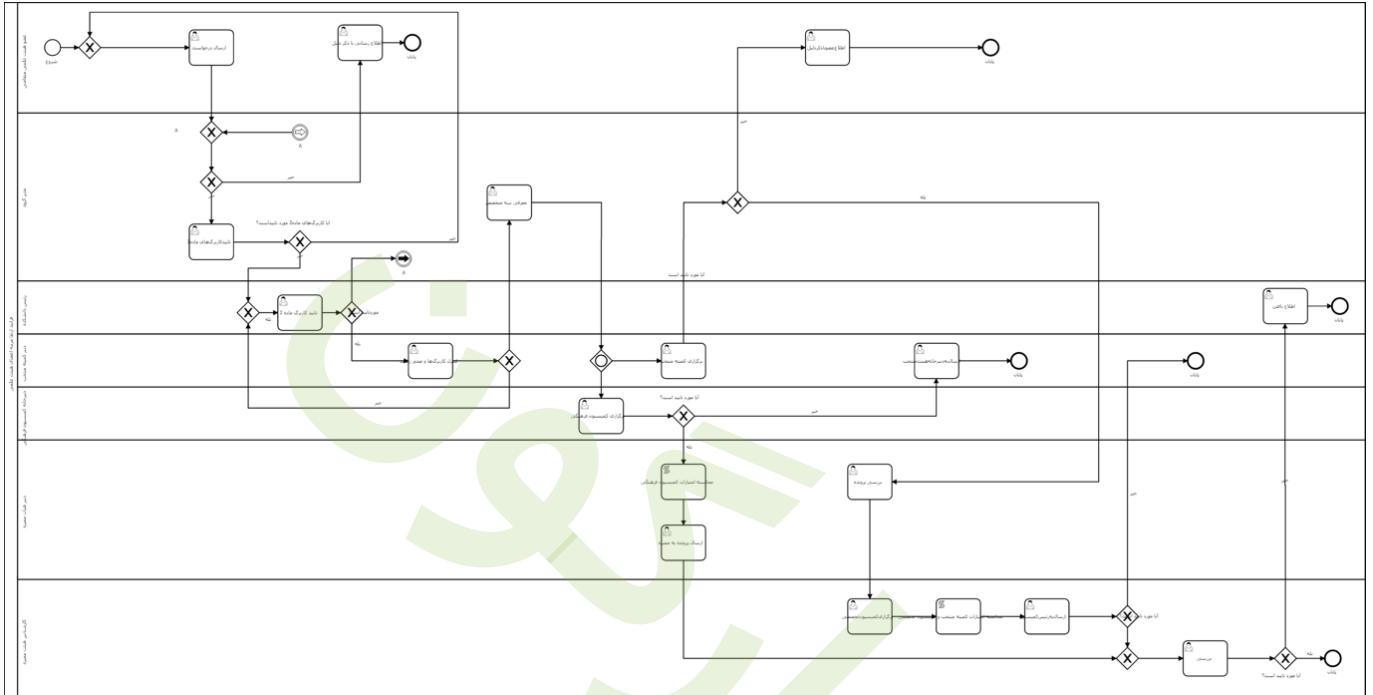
شروع
ارسال درخواست
اطلاع رسانی با ذکر دلیل
پایان
اطلاع(مصوبه/دلایل)
پایان
A
A
خیر
تاییدکاربرگهای ماده۵
آیا کاربرگهای ماده۵ مورد تاییداست؟
خیر
A
معرفی سه متخصص
آیا مورد تایید است
خیر
بله
تایید کاربرگ ماده ۵
بله
بله
برگزاری کمیته منتخب
ارسالنامه‌ی‌حاضت‌منتخب
پایان
پایان
پایان
اطلاع یافتن
پایان
برگزاری کمیسیون فرهنگی
آیا مورد تایید است؟
خیر
بله
مکاتبه اعتبارات کمیسیون فرهنگی
بررسی پرونده
ارسال پرونده به معاونت
خیر
آیا مورد تایید است؟
آیا مورد تایید است؟
بررسی
بله
پایان